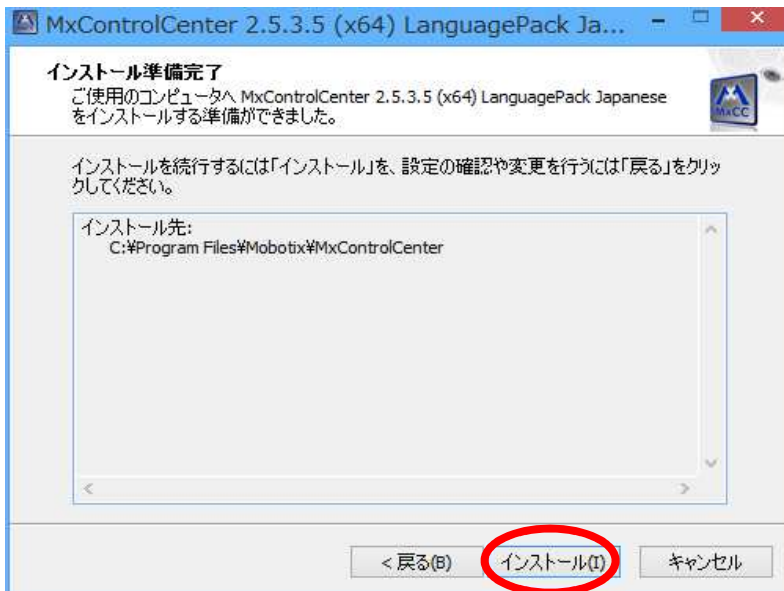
MxControlCenter 2.5.3.5 (x64) LanguagePack Ja...

インストール準備完了

ご使用のコンピュータへ MxControlCenter 2.5.3.5 (x64) LanguagePack Japanese をインストールする準備ができました。

MxCC

インストールを続行するには「インストール」を、設定の確認や変更を行うには「戻る」をクリックしてください。

インストール先:
C:¥Program Files¥Mobotix¥MxControlCenter

< 戻る(B)
インストール(I)
キャンセル